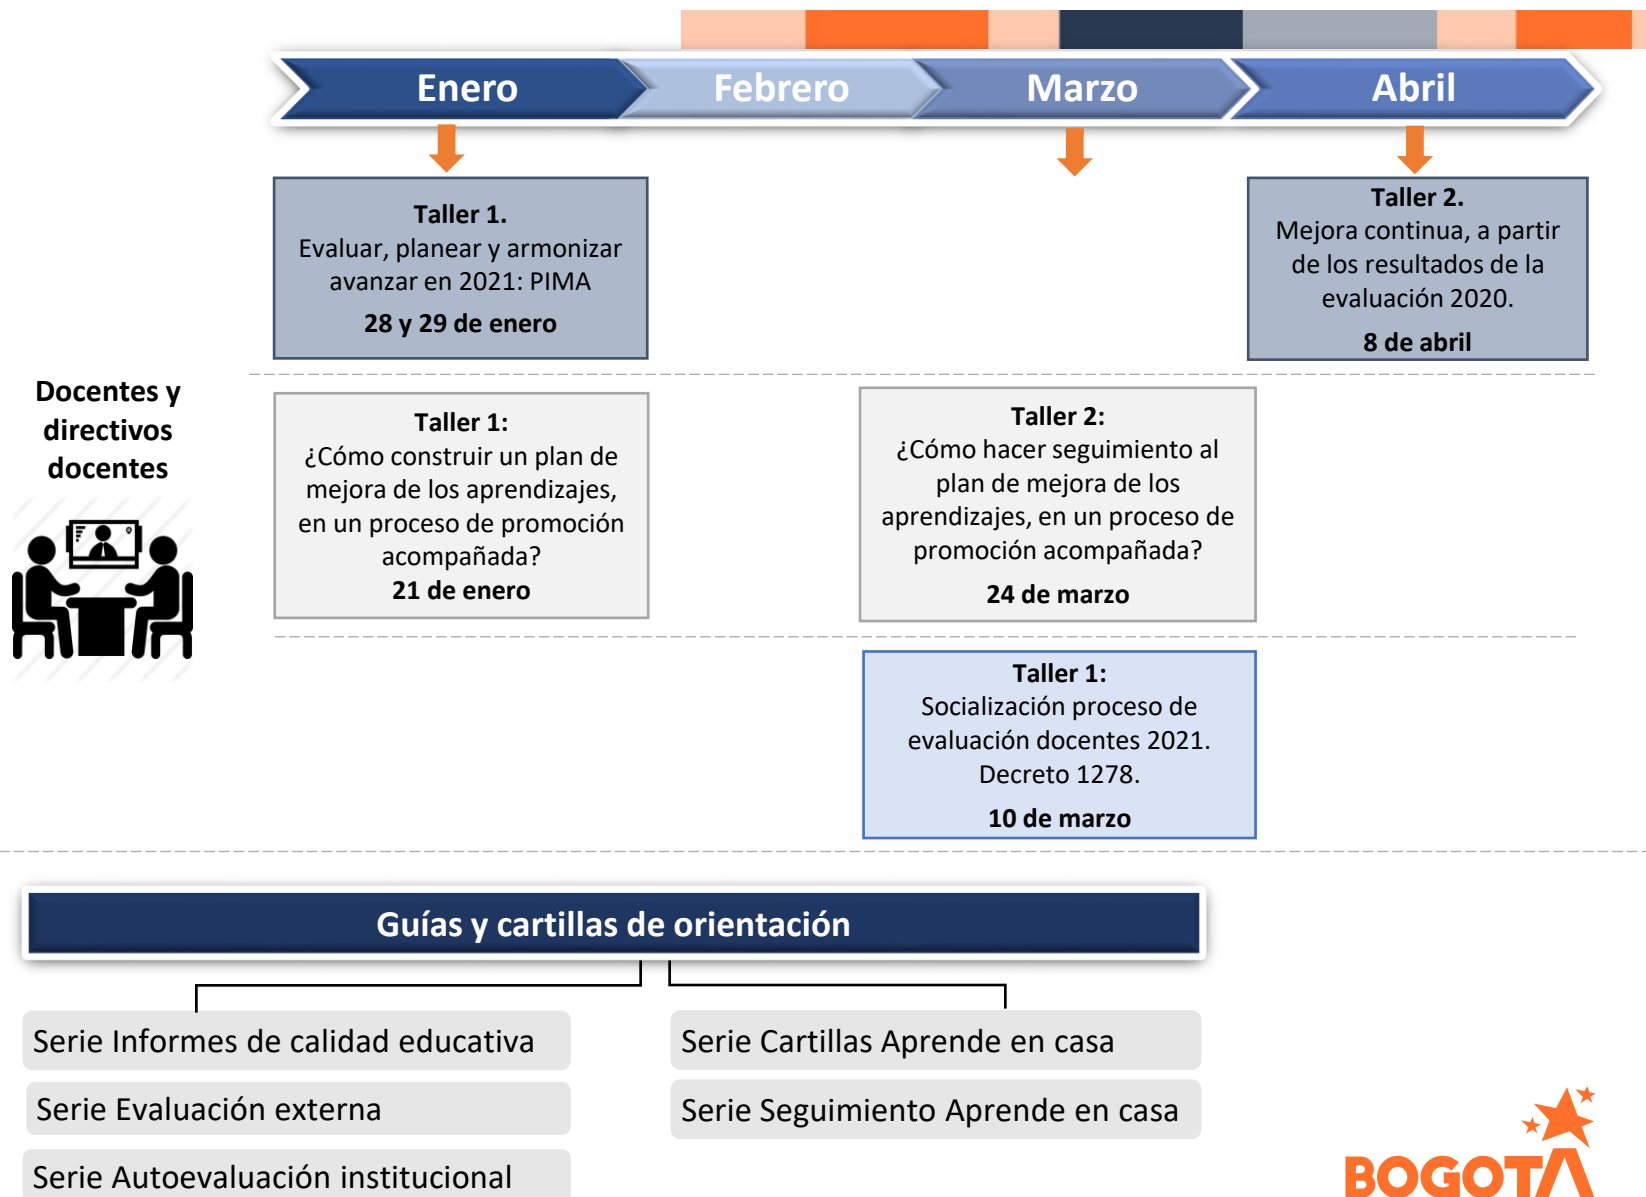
Enero

Febrero

Marzo

Abril

Taller 1.
Evaluar, planear y armonizar avanzar en 2021: PIMA
28 y 29 de enero

Taller 2.
Mejora continua, a partir de los resultados de la evaluación 2020.
8 de abril

Docentes y directivos docentes

Taller 1:
¿Cómo construir un plan de mejora de los aprendizajes, en un proceso de promoción acompañada?
21 de enero

Taller 2:
¿Cómo hacer seguimiento al plan de mejora de los aprendizajes, en un proceso de promoción acompañada?
24 de marzo

Taller 1:
Socialización proceso de evaluación docentes 2021. Decreto 1278.
10 de marzo

Guías y cartillas de orientación

Serie Informes de calidad educativa

Serie Evaluación externa

Serie Autoevaluación institucional

Serie Cartillas Aprende en casa

Serie Seguimiento Aprende en casa

BOGOTÁ